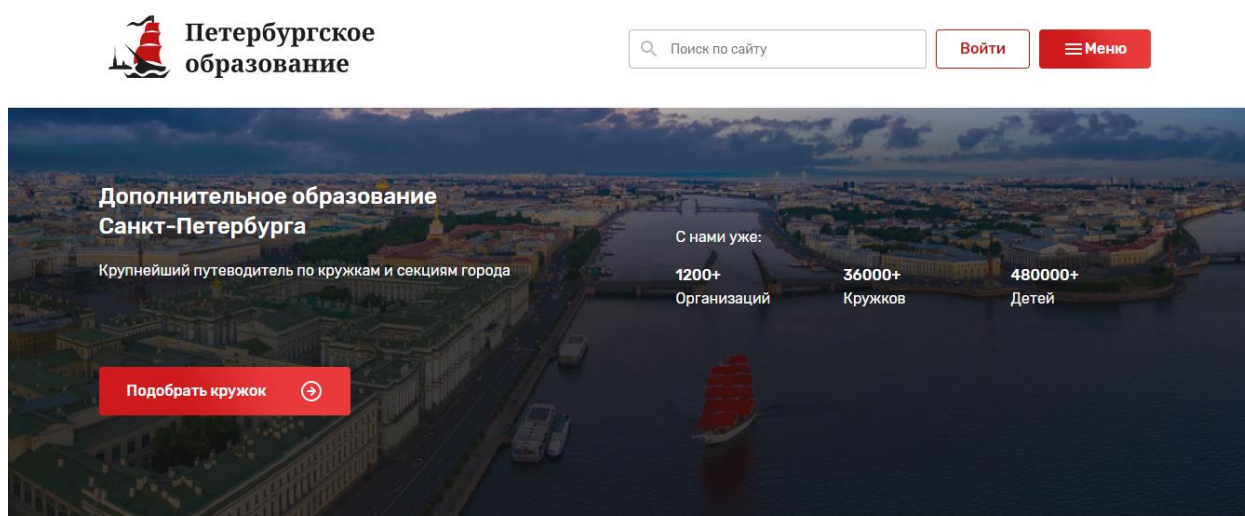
Петербургское образование

Поиск по сайту

Войти

Меню

Дополнительное образование Санкт-Петербурга

Крупнейший путеводитель по кружкам и секциям города

С нами уже:

1200+
Организаций

36000+
Кружков

480000+
Детей

Подобрать кружок